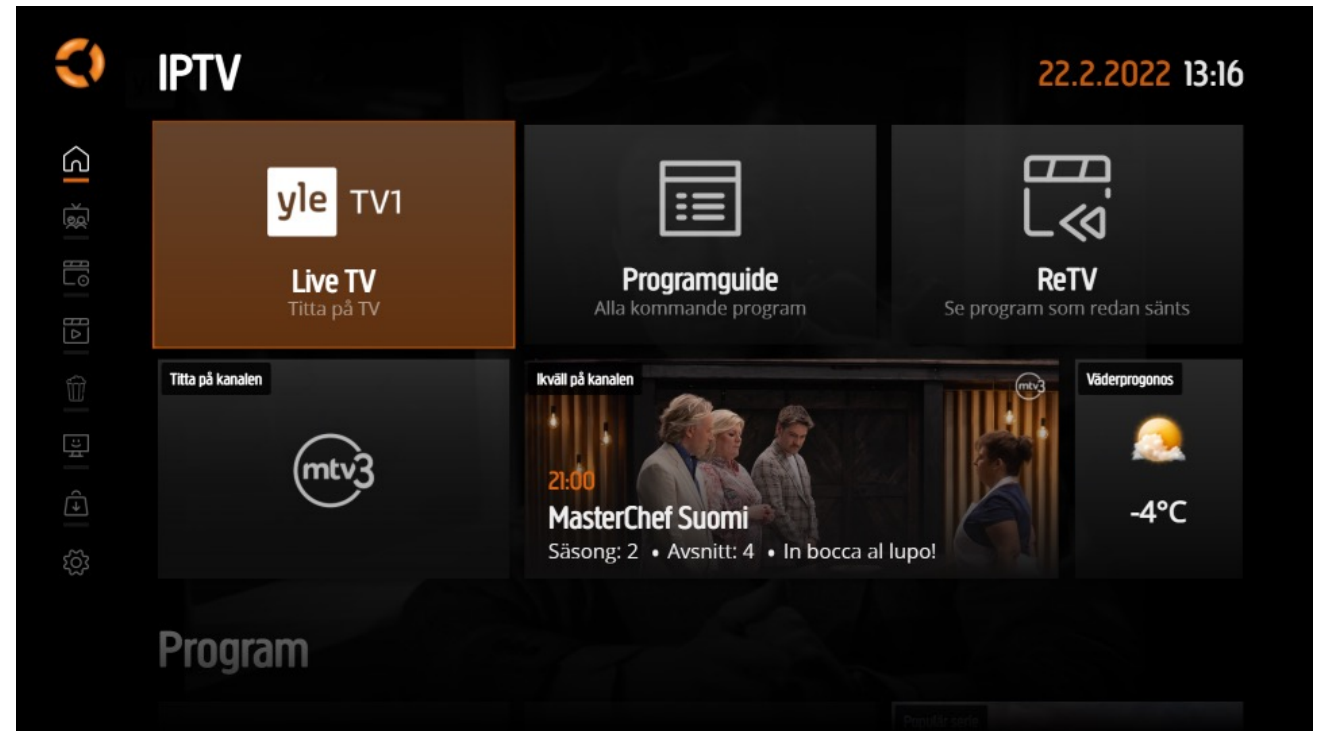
IPTV

22.2.2022 13:16

yle TV1

Live TV
Titta på TV

Programguide
Alla kommande program

ReTV
Se program som redan sänts

Titta på kanalen

mtv3

Ikväll på kanalen

mtv3

21:00
MasterChef Suomi
Säsong: 2 • Avsnitt: 4 • In bocca al lupo!

Väderprogonos

-4°C

Program

Populär serie